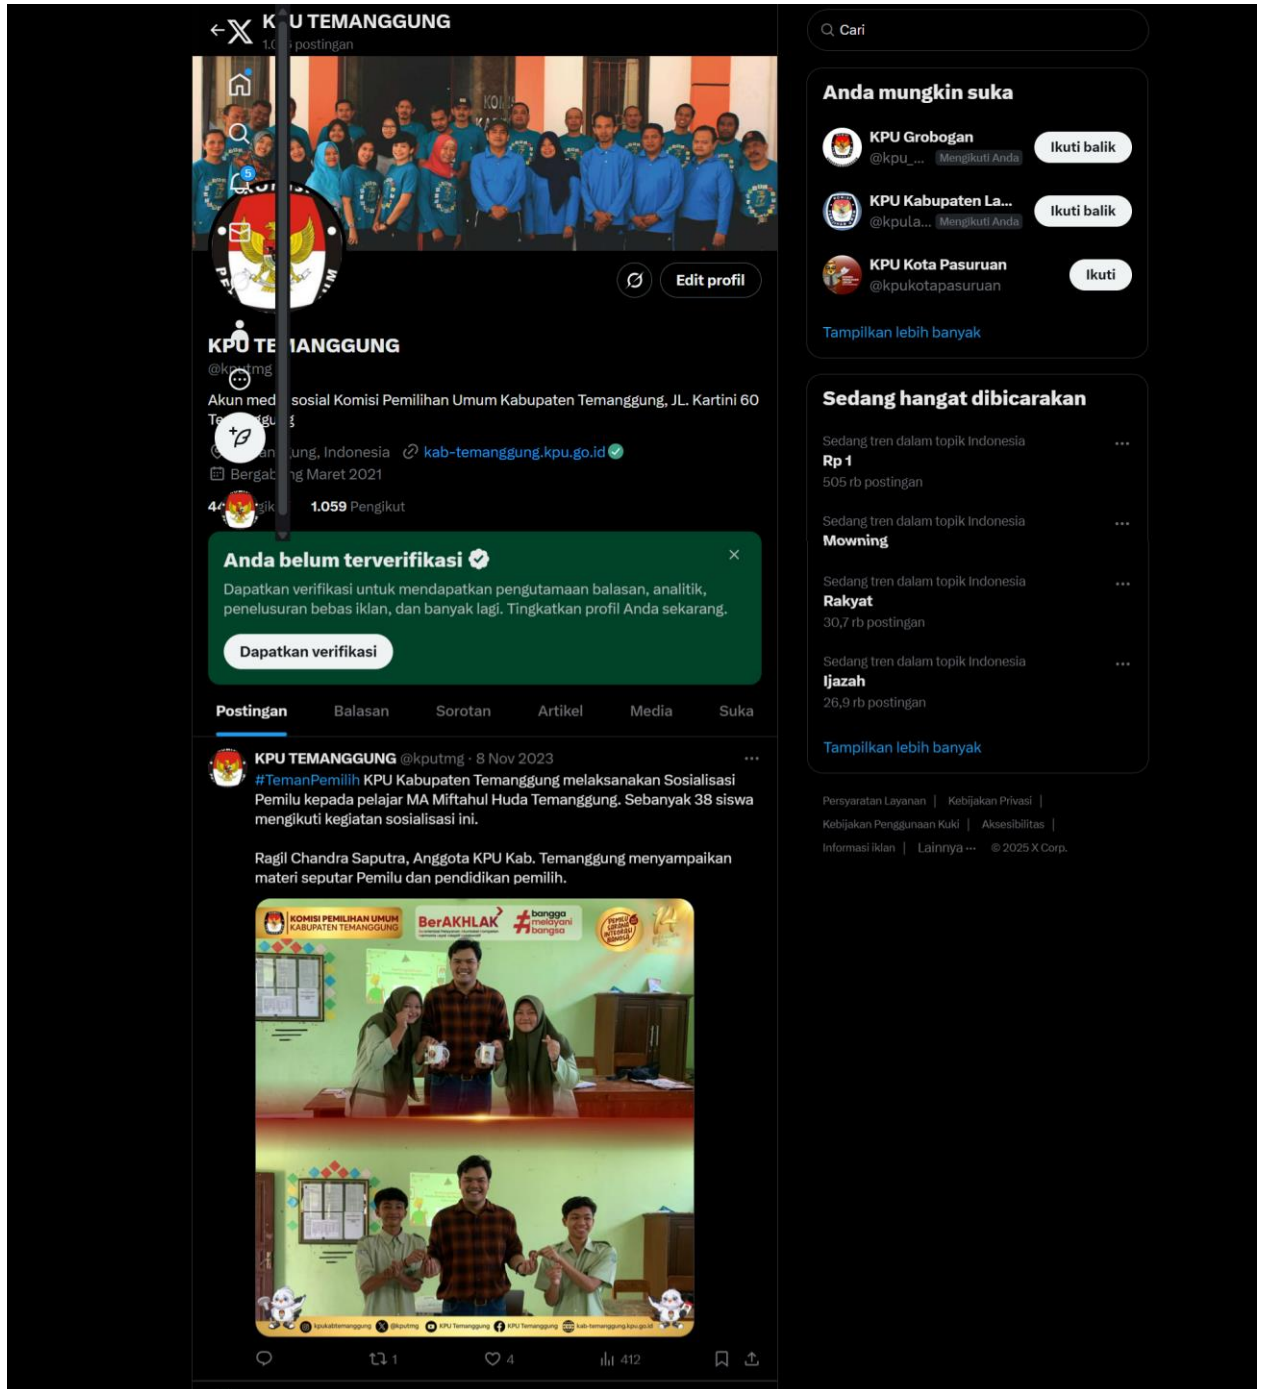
K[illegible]U TEMANGGUNG
1.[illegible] postingan

Edit profil

KPU TE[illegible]ANGGUNG
@k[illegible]tmg

Akun med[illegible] sosial Komisi Pemilihan Umum Kabupaten Temanggung, JL. Kartini 60 Te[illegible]

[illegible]ung, Indonesia kab-temanggung.kpu.go.id
Bergab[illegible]g Maret 2021
4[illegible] 1.059 Pengikut

Anda belum terverifikasi

Dapatkan verifikasi untuk mendapatkan pengutamaan balasan, analitik, penelusuran bebas iklan, dan banyak lagi. Tingkatkan profil Anda sekarang.

Dapatkan verifikasi

Postingan Balasan Sorotan Artikel Media Suka

KPU TEMANGGUNG @kputmg · 8 Nov 2023
#TemanPemilih KPU Kabupaten Temanggung melaksanakan Sosialisasi Pemilu kepada pelajar MA Miftahul Huda Temanggung. Sebanyak 38 siswa mengikuti kegiatan sosialisasi ini.

Ragil Chandra Saputra, Anggota KPU Kab. Temanggung menyampaikan materi seputar Pemilu dan pendidikan pemilih.

KOMISI PEMILIHAN UMUM KABUPATEN TEMANGGUNG BerAKHLAK #bangga melayani bangsa

1 4 412

Cari

Anda mungkin suka

KPU Grobogan
@kpu_... Mengikuti Anda
Ikuti balik

KPU Kabupaten La...
@kpula... Mengikuti Anda
Ikuti balik

KPU Kota Pasuruan
@kpukotapasuruan
Ikuti

Tampilkan lebih banyak

Sedang hangat dibicarakan

Sedang tren dalam topik Indonesia
Rp 1
505 rb postingan

Sedang tren dalam topik Indonesia
Mowning

Sedang tren dalam topik Indonesia
Rakyat
30,7 rb postingan

Sedang tren dalam topik Indonesia
Ijazah
26,9 rb postingan

Tampilkan lebih banyak

Persyaratan Layanan | Kebijakan Privasi | Kebijakan Penggunaan Kuki | Aksesibilitas | Informasi iklan | Lainnya ··· © 2025 X Corp.